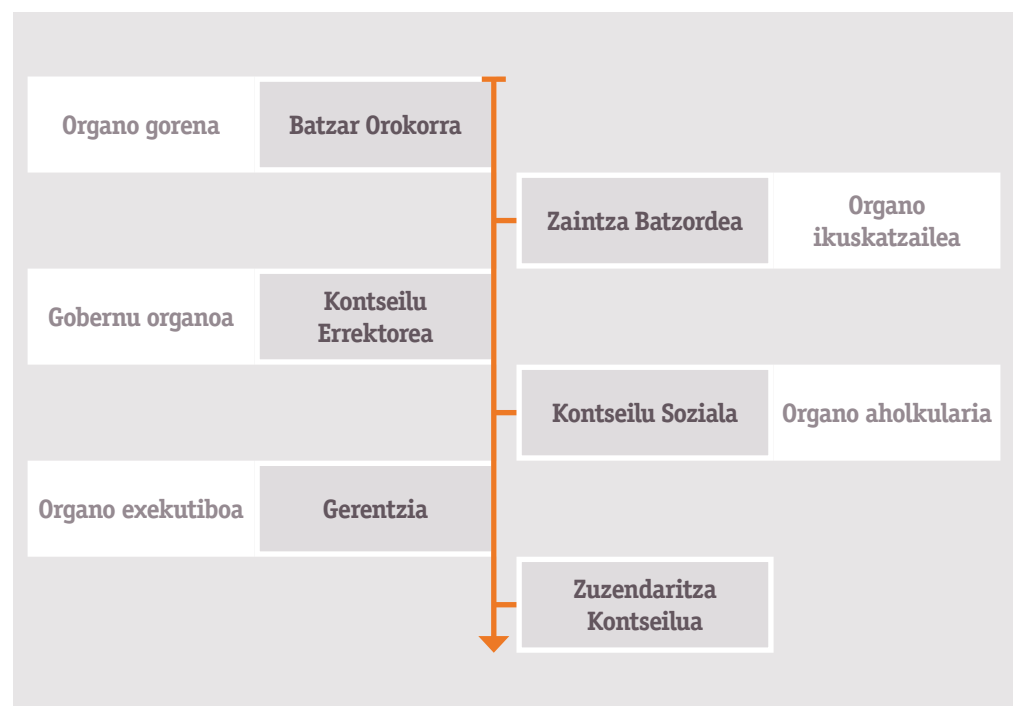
Organo gorena

Batzar Orokorra

Zaintza Batzordea

Organo ikuskatzailea

Gobernu organoa

Kontseilu Errektorea

Kontseilu Soziala

Organo aholkularia

Organo exekutiboa

Gerentzia

Zuzendaritza Kontseilua